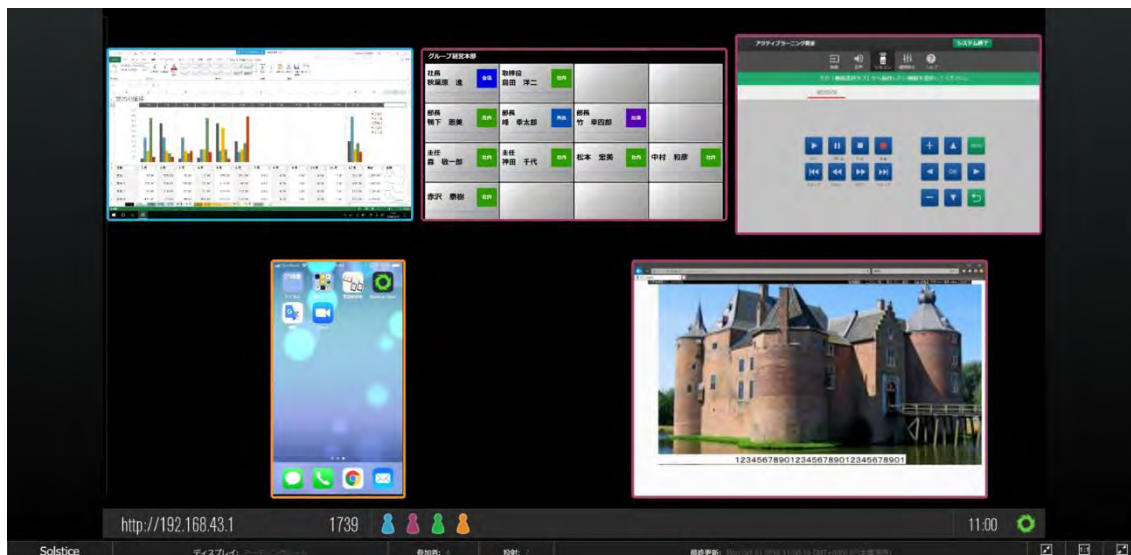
グループ経営本部

| 社長 秋葉原 進 | 会議 | 取締役 島田 洋二 | 在席 | | |
|---|---|---|---|---|---|
| 部長 鴨下 恵美 | 在席 | 部長 峰 幸太郎 | 外出 | 部長 竹 幸四郎 | 出張 |
| 主任 森 敬一郎 | 在席 | 主任 神田 千代 | | 松本 宏美 在席 | 中村 和彦 在席 |
| 赤沢 泰樹 | 在席 | | | | |

アクティブラーニング教室

システム終了

123456789012345678901234567890l

http://192.168.43.1

1739

11:00

Solstice

ディスプレイ:

参加者:

設定:

最終更新: